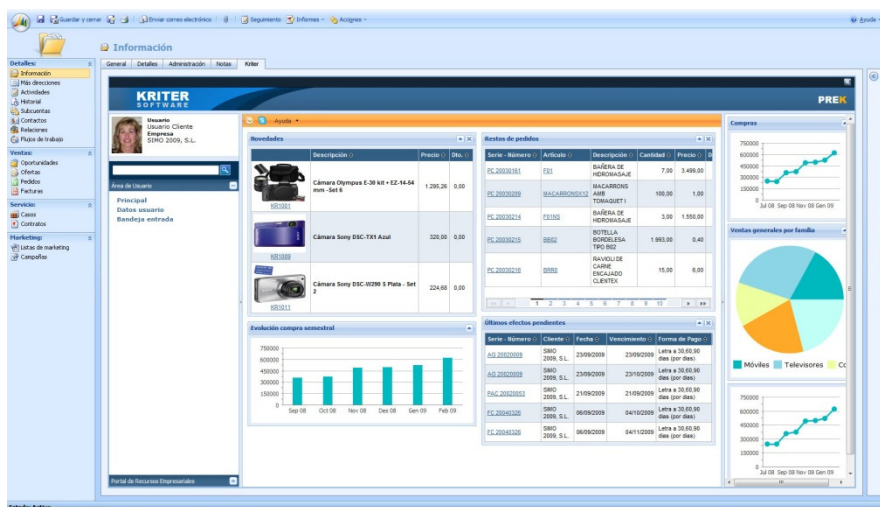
Guardar y cerrar | Enviar correo electrónico | Seguimiento | Informes | Acciones | Ayuda

Información

General | Detalles | Administración | Notas | Kriter

Detalles:
Información
Más direcciones
Actividades
Historial
Subcuentas
Contactos
Relaciones
Flujos de trabajo

Ventas:
Oportunidades
Ofertas
Pedidos
Facturas

Servicio:
Casos
Contratos

Marketing:
Listas de marketing
Campañas

KRITER SOFTWARE
PREK

Usuario
Usuario Cliente
Empresa
SIMO 2009, S.L.

Area de Usuario
Principal
Datos usuario
Bandeja entrada

Portal de Recursos Empresariales

Ayuda

Novedades

| | Descripción | Precio | Dto. |
|---|---|---|---|
| KRI001 | Cámara Olympus E-30 kit + EZ-14-54 mm - Set 6 | 1.295,26 | 0,00 |
| KRI009 | Cámara Sony DSC-TX1 Azul | 320,00 | 0,00 |
| KRI011 | Cámara Sony DSC-W290 S Plata - Set 2 | 224,68 | 0,00 |

Restos de pedidos

| Serie - Número | Artículo | Descripción | Cantidad | Precio |
|---|---|---|---|---|
| PC 20030161 | F01 | BAÑERA DE HIDROMASAJE | 7,00 | 3.499,00 |
| PC 20030209 | MACARRONSX12 | MACARRONS AMB TOMAQUET I | 100,00 | 1,00 |
| PC 20030214 | F01NS | BAÑERA DE HIDROMASAJE | 3,00 | 1.550,00 |
| PC 20030215 | BB02 | BOTELLA BORDELESA TIPO B02 | 1.993,00 | 0,40 |
| PC 20030216 | BRR0 | RAVIOLI DE CARNE ENCAJADO CLIENTEX | 15,00 | 8,00 |

1 2 3 4 5 6 7 8 9 10

Evolución compra semestral

750000
600000
450000
300000
150000
0
Sep 08 Oct 08 Nov 08 Dec 08 Gen 09 Feb 09

Últimos efectos pendientes

| Serie - Número | Cliente | Fecha | Vencimiento | Forma de Pago |
|---|---|---|---|---|
| AG 20020009 | SIMO 2009, S.L. | 23/09/2009 | 23/09/2009 | Letra a 30,60,90 días (por días) |
| AG 20020009 | SIMO 2009, S.L. | 23/09/2009 | 23/10/2009 | Letra a 30,60,90 días (por días) |
| PAC 20020053 | SIMO 2009, S.L. | 21/09/2009 | 21/09/2009 | Letra a 30,60,90 días (por días) |
| FC 20040326 | SIMO 2009, S.L. | 06/09/2009 | 04/10/2009 | Letra a 30,60,90 días (por días) |
| FC 20040326 | SIMO 2009, S.L. | 06/09/2009 | 04/11/2009 | Letra a 30,60,90 días (por días) |

Compras
750000
600000
450000
300000
150000
0
Jul 08 Sep 08 Nov 08 Gen 09

Ventas generales por familia
Móviles Televisores Cc

750000
600000
450000
300000
150000
0
Jul 08 Sep 08 Nov 08 Gen 09